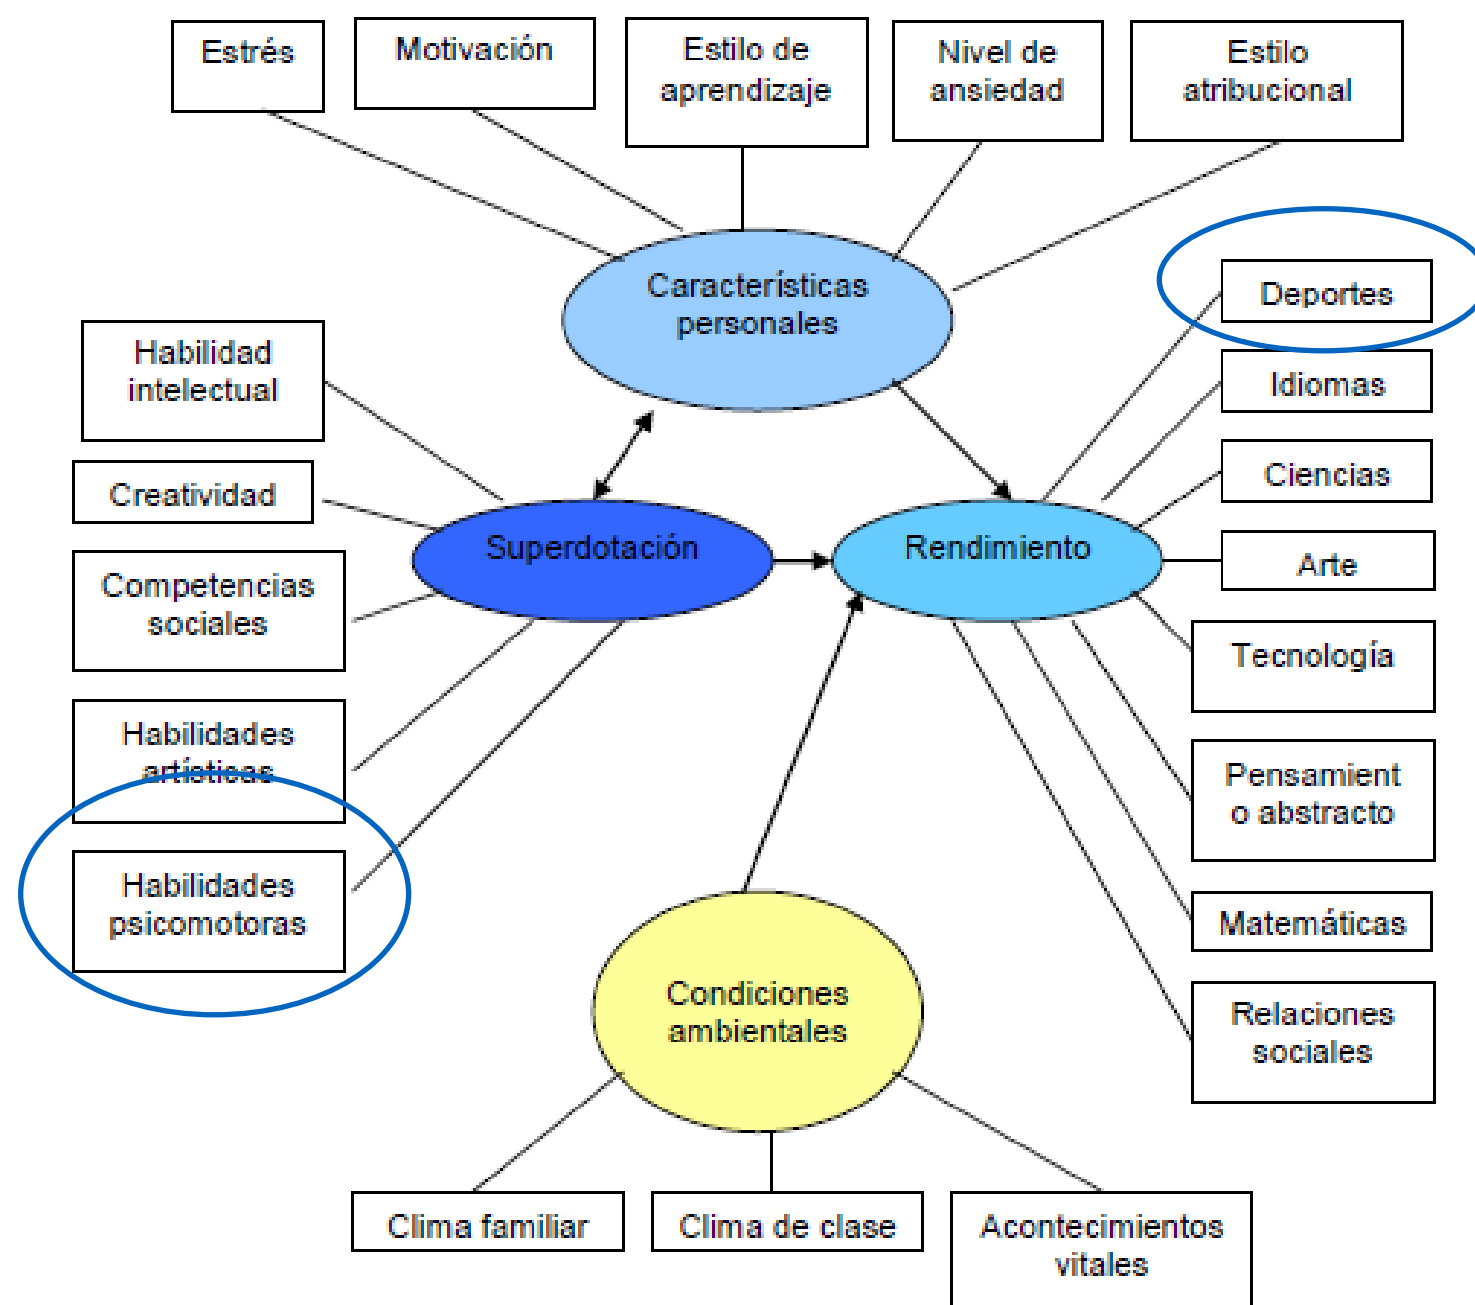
Estrés

Motivación

Estilo de aprendizaje

Nivel de ansiedad

Estilo atribucional

Características personales

Deportes

Habilidad intelectual

Idiomas

Ciencias

Creatividad

Superdotación

Rendimiento

Arte

Competencias sociales

Tecnología

Habilidades artísticas

Pensamient o abstracto

Habilidades psicomotoras

Matemáticas

Condiciones ambientales

Relaciones sociales

Clima familiar

Clima de clase

Acontecimientos vitales